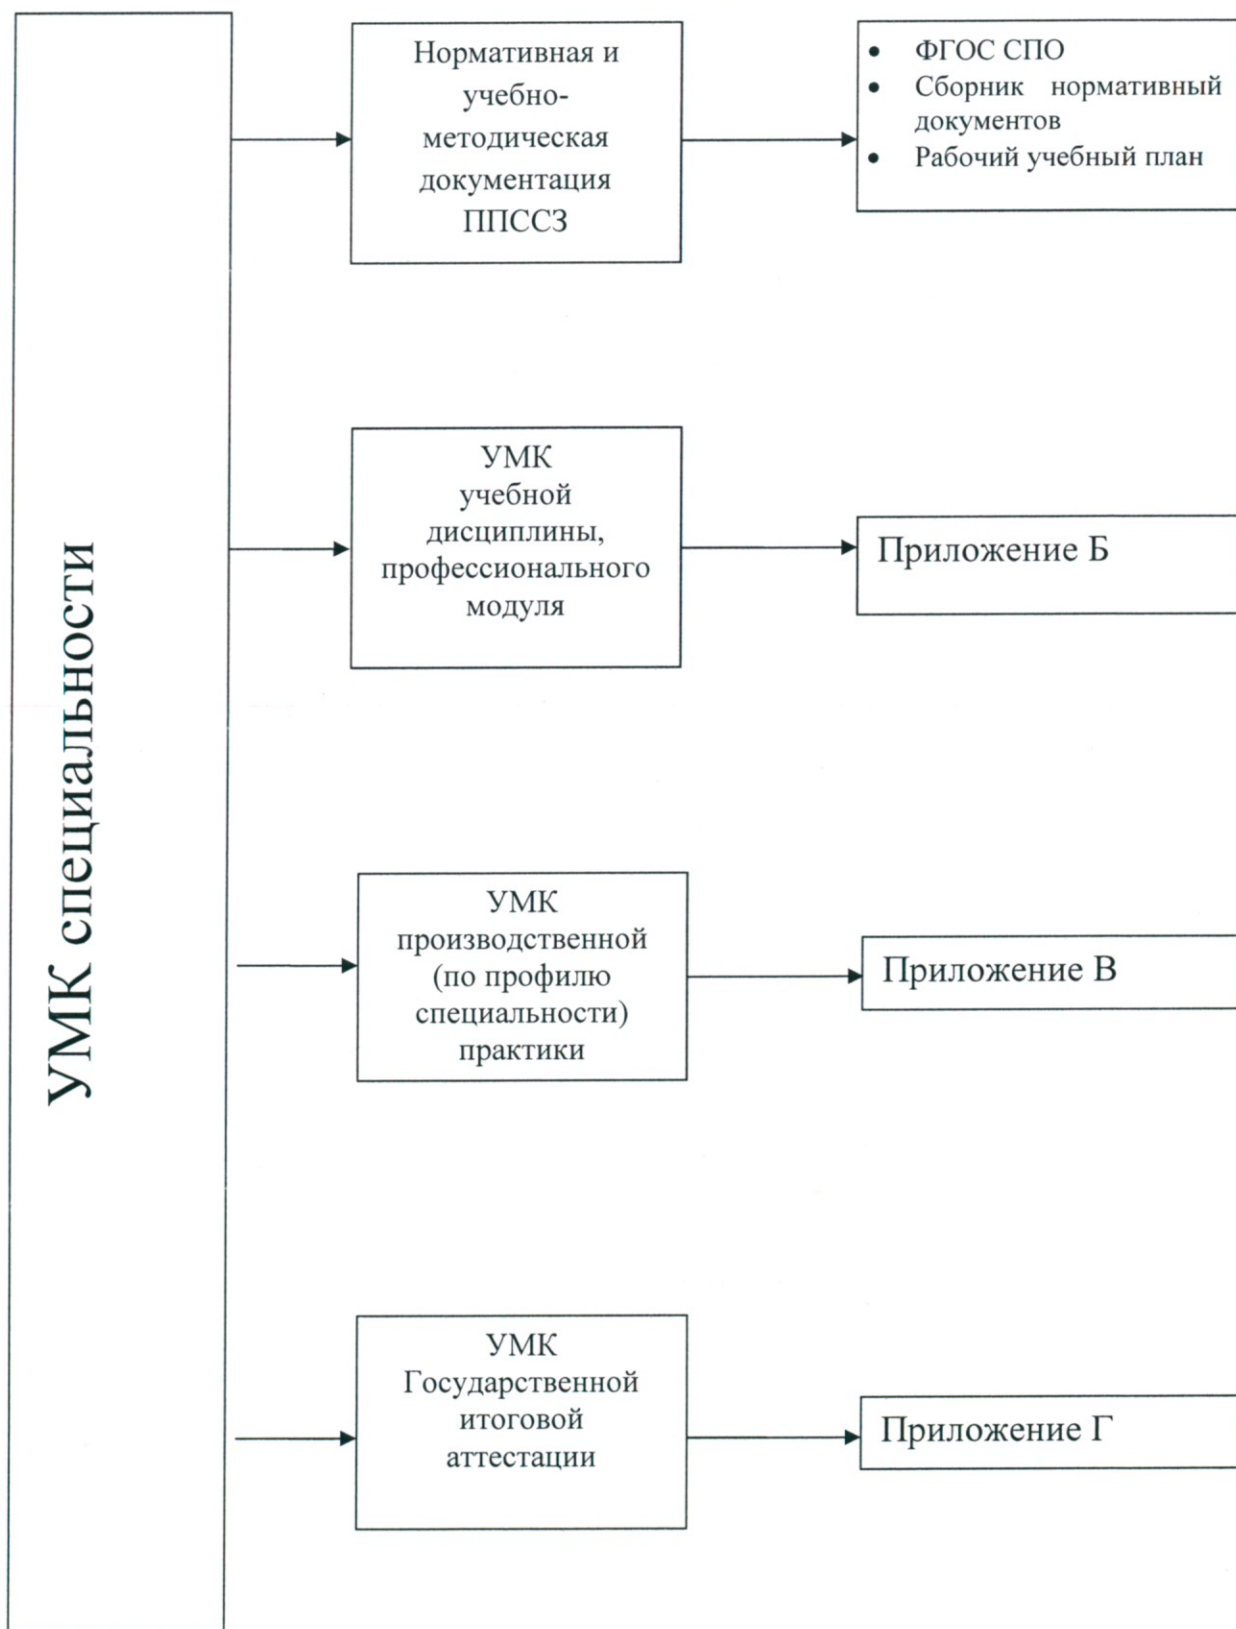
УМК специальности

Нормативная и учебно-методическая документация ППССЗ

- ФГОС СПО
- Сборник нормативный документов
- Рабочий учебный план

УМК учебной дисциплины, профессионального модуля

Приложение Б

УМК производственной (по профилю специальности) практики

Приложение В

УМК Государственной итоговой аттестации

Приложение Г